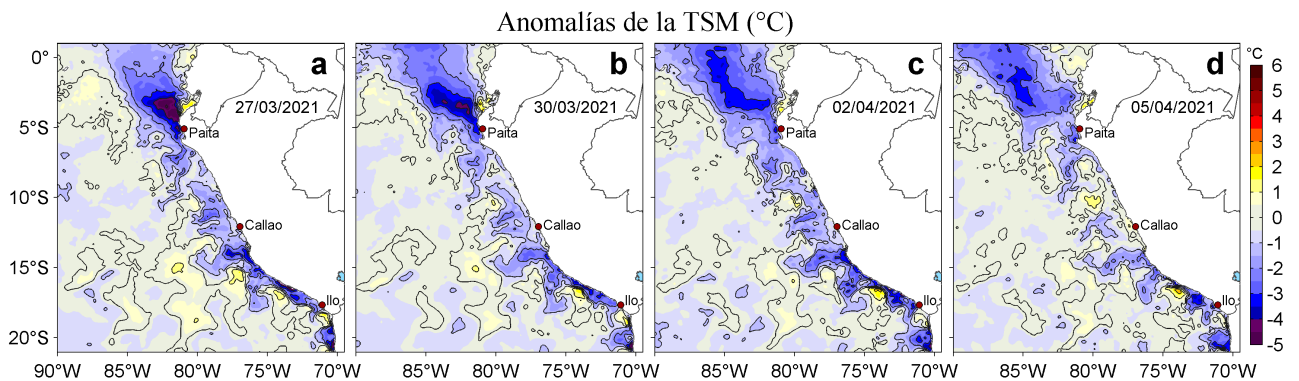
Anomalías de la TSM (°C)

0°
5°S
10°S
15°S
20°S

a
27/03/2021
Paita
Callao
Ilo

b
30/03/2021
Paita
Callao
Ilo

c
02/04/2021
Paita
Callao
Ilo

d
05/04/2021
Paita
Callao
Ilo

90°W 85°W 80°W 75°W 70°W 85°W 80°W 75°W 70°W 85°W 80°W 75°W 70°W 85°W 80°W 75°W 70°W

°C
6
5
4
3
2
1
0
-1
-2
-3
-4
-5